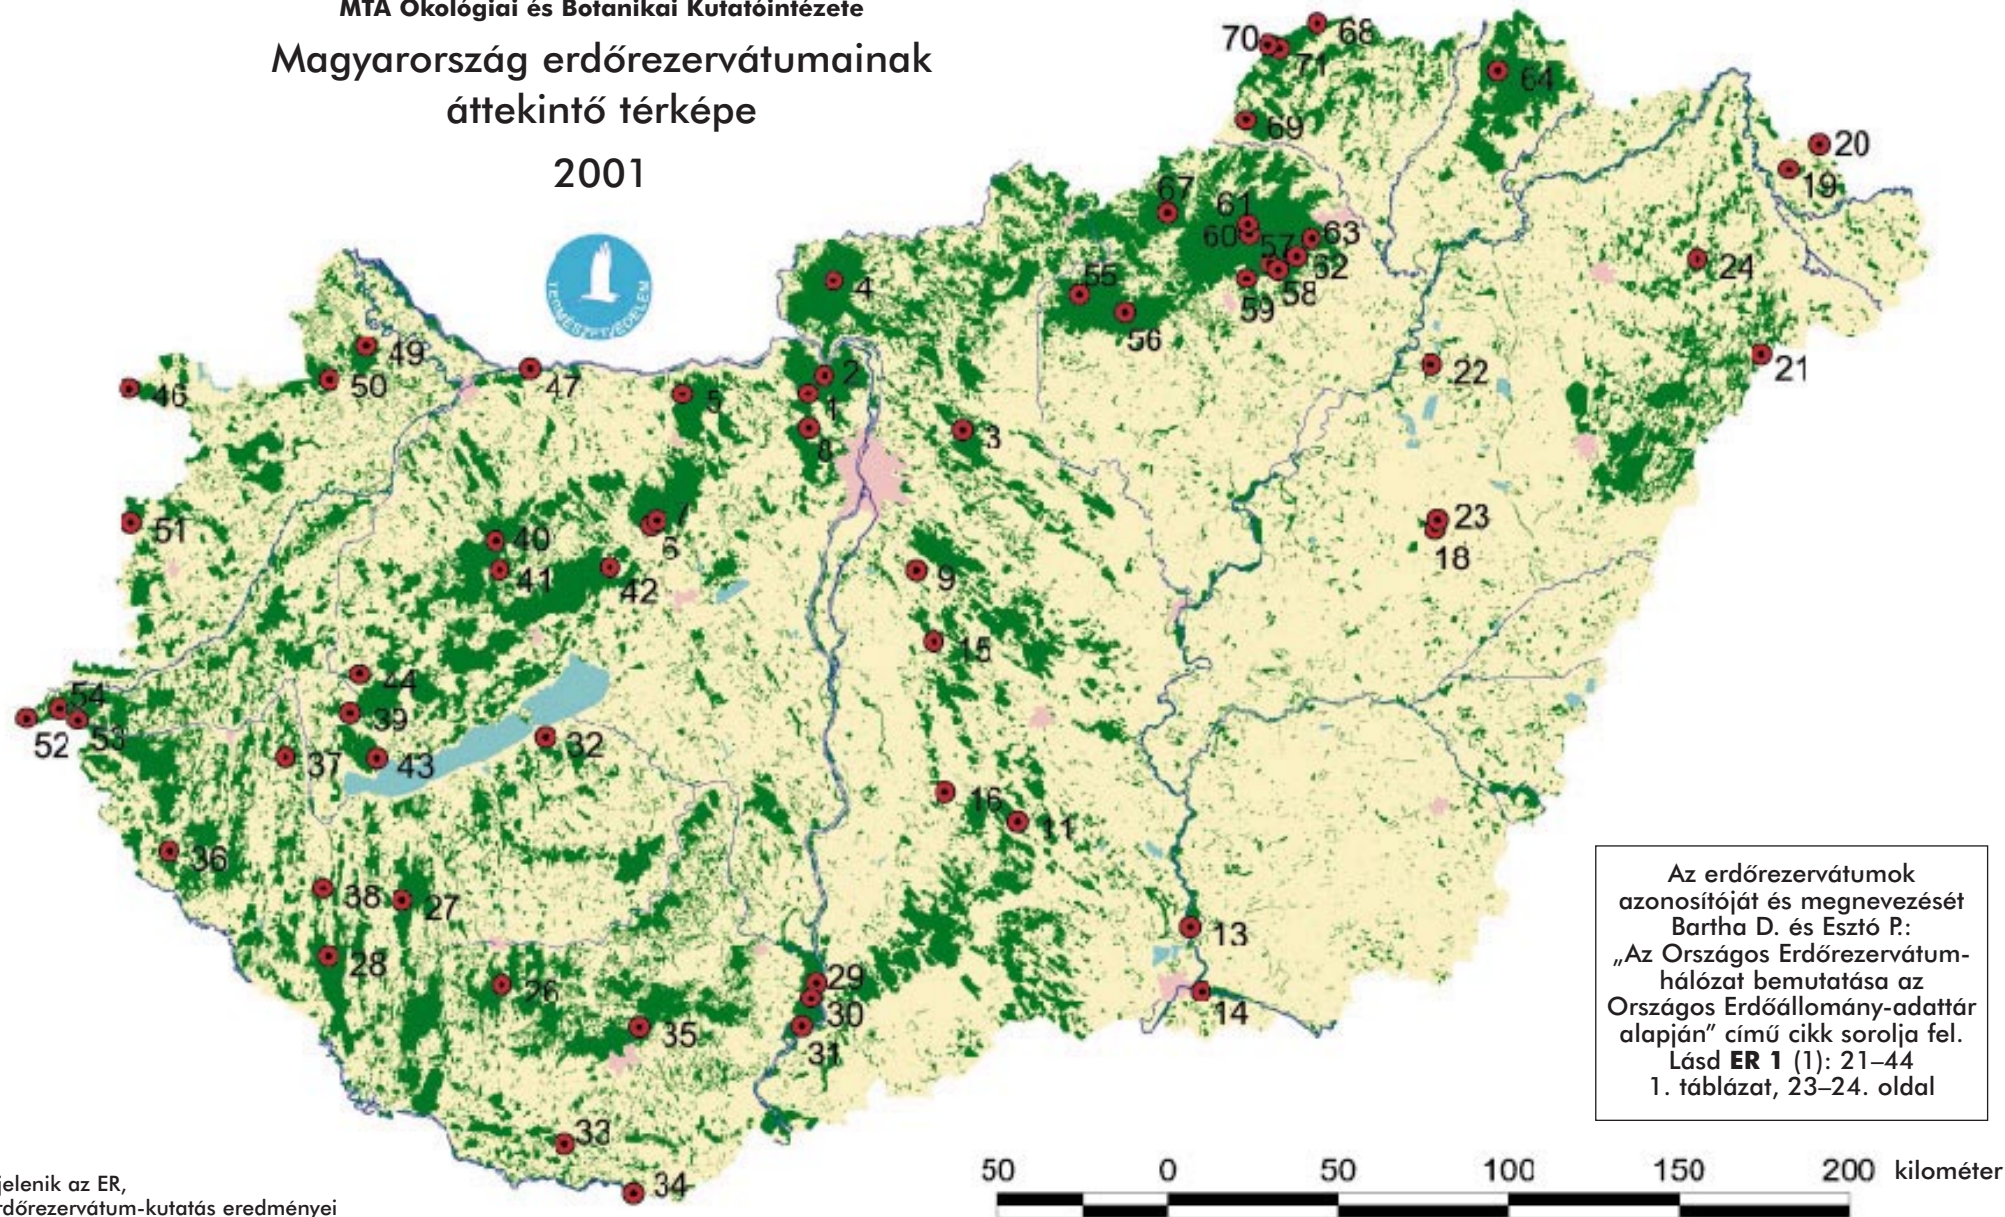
MTA Ökológiai és Botanikai Kutatóintézete

Magyarország erdőrezervátumainak áttekintő térképe

2001

TERMÉSZETVÉDELEM

70 68 71 64 69 20 19 67 61 60 57 63 62 24 55 58 59 4 56 49 50 47 46 5 2 1 22 21 8 3 51 40 7 6 23 18 41 42 9 15 44 54 39 52 53 32 37 43 16 11 36 38 27 13 28 29 26 30 35 14 31 33 34

Az erdőrezervátumok azonosítóját és megnevezését Bartha D. és Esztó P.: „Az Országos Erdőrezervátum-hálózat bemutatása az Országos Erdőállomány-adattár alapján" című cikk sorolja fel. Lásd **ER 1** (1): 21–44 1. táblázat, 23–24. oldal

50 0 50 100 150 200 kilométer

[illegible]jelenik az ER, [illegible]rdőrezervátum-kutatás eredményei